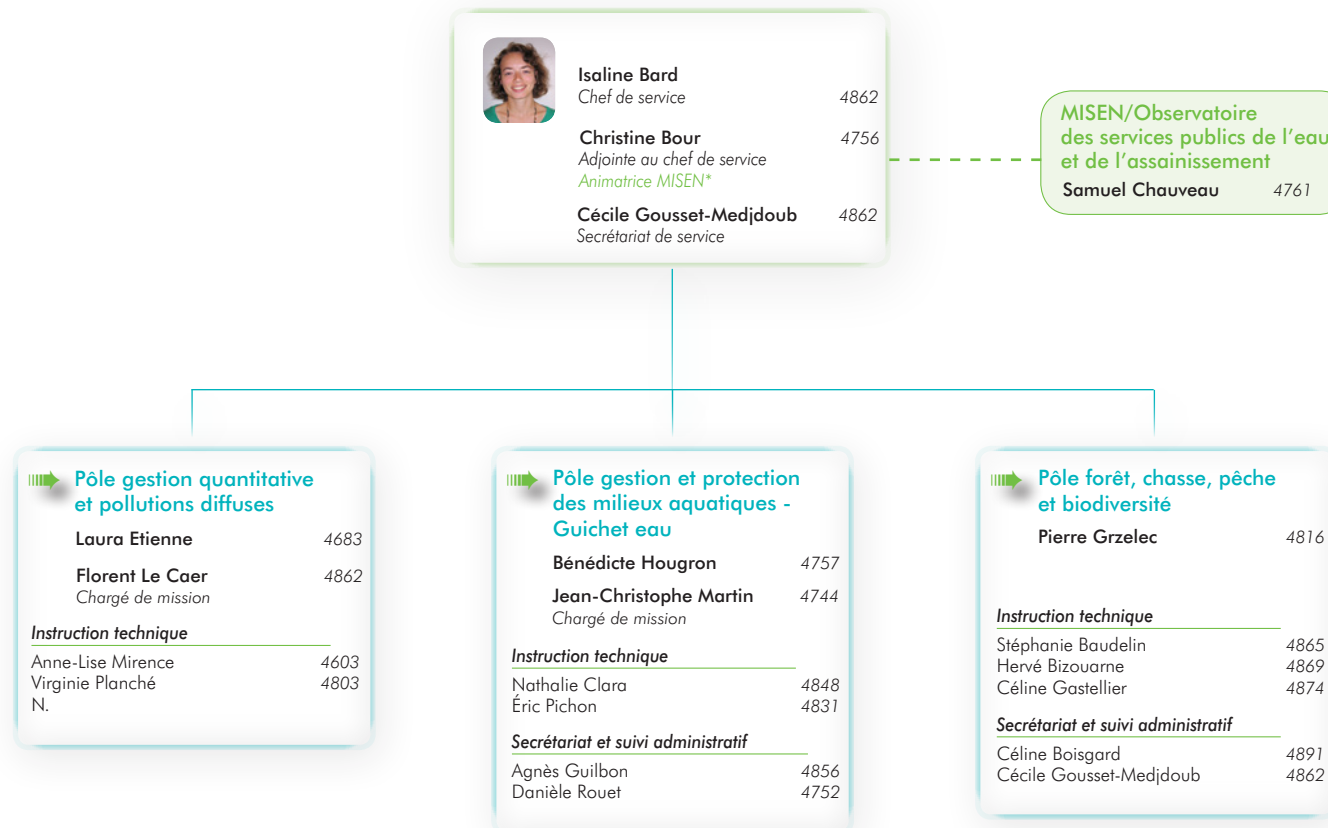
Isaline Bard
Chef de service 4862

Christine Bour 4756
Adjointe au chef de service
Animatrice MISEN*

Cécile Gousset-Medjdoub 4862
Secrétariat de service

MISEN/Observatoire des services publics de l'eau et de l'assainissement
Samuel Chauveau 4761

Pôle gestion quantitative et pollutions diffuses
Laura Etienne 4683
Florent Le Caer 4862
Chargé de mission
Instruction technique
Anne-Lise Mirence 4603
Virginie Planché 4803
N.

Pôle gestion et protection des milieux aquatiques - Guichet eau
Bénédicte Hougron 4757
Jean-Christophe Martin 4744
Chargé de mission
Instruction technique
Nathalie Clara 4848
Éric Pichon 4831
Secrétariat et suivi administratif
Agnès Guilbon 4856
Danièle Rouet 4752

Pôle forêt, chasse, pêche et biodiversité
Pierre Grzelec 4816
Instruction technique
Stéphanie Baudelin 4865
Hervé Bizouarne 4869
Céline Gastellier 4874
Secrétariat et suivi administratif
Céline Boisgard 4891
Cécile Gousset-Medjdoub 4862